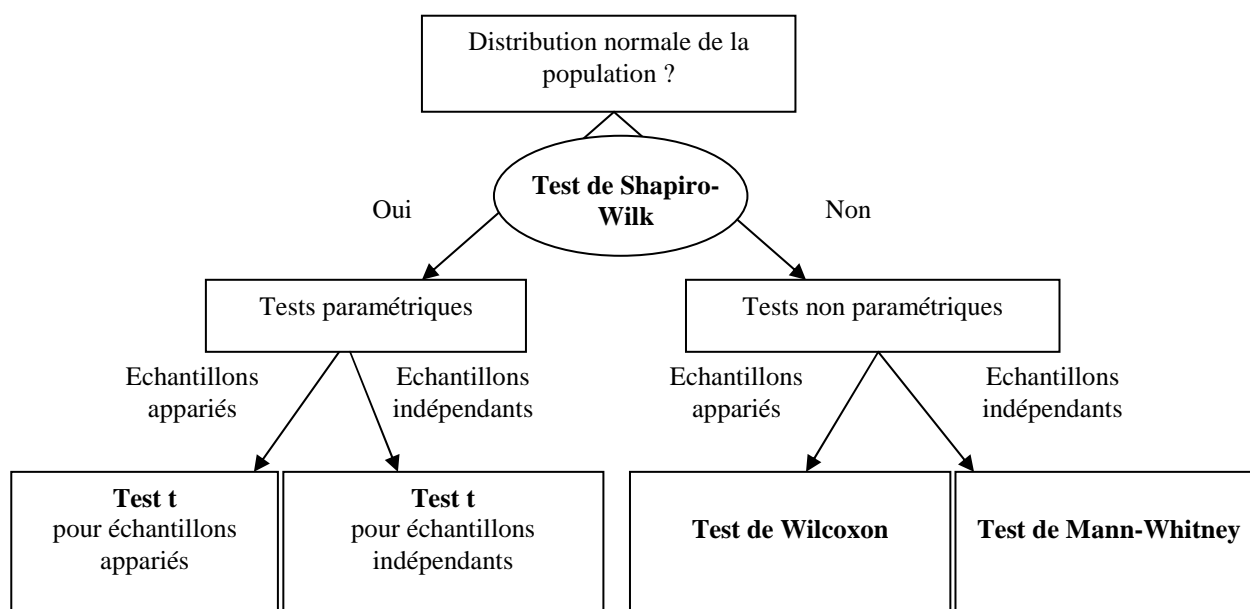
Distribution normale de la population ?

**Test de Shapiro-Wilk**

Oui

Non

Tests paramétriques

Tests non paramétriques

Echantillons appariés

Echantillons indépendants

Echantillons appariés

Echantillons indépendants

**Test t** pour échantillons appariés

**Test t** pour échantillons indépendants

**Test de Wilcoxon**

**Test de Mann-Whitney**